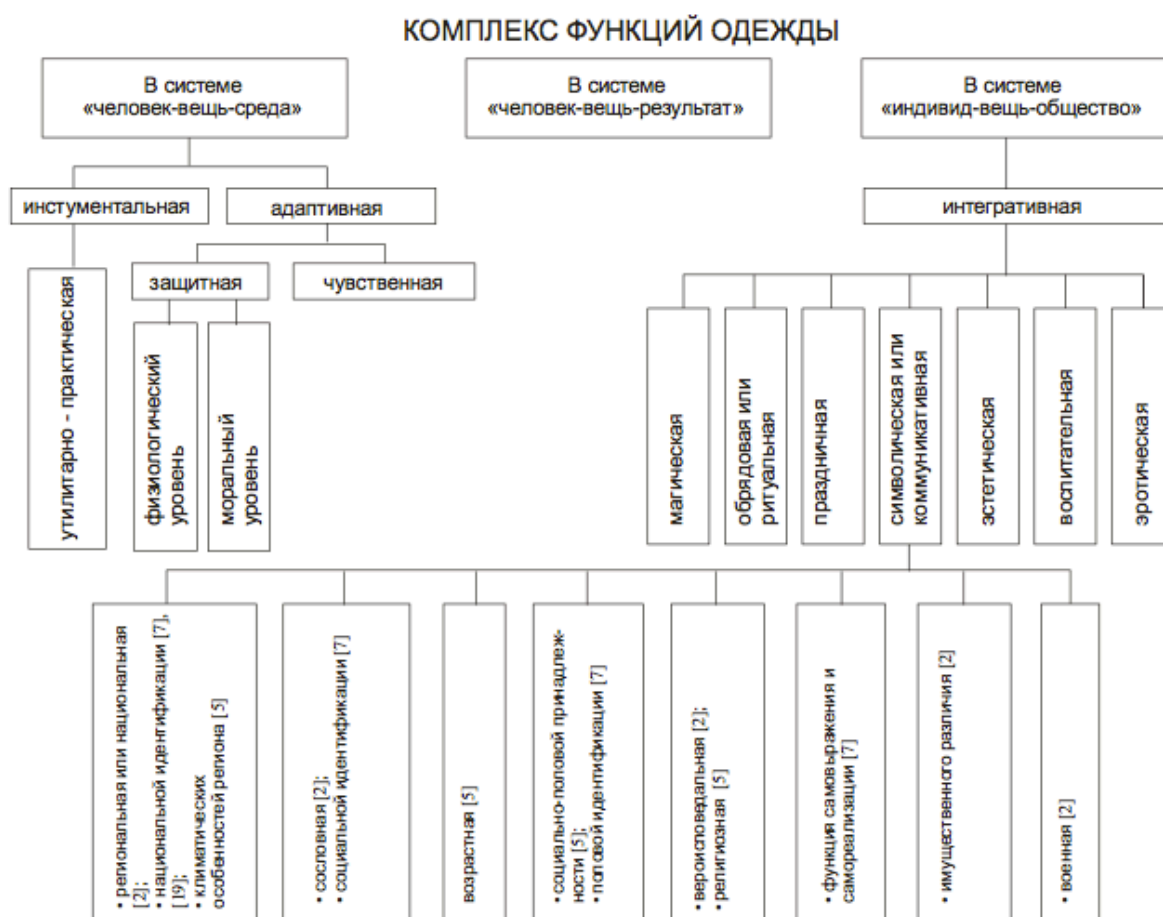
КОМПЛЕКС ФУНКЦИЙ ОДЕЖДЫ

В системе «человек-вещь-среда»

В системе «человек-вещь-результат»

В системе «индивид-вещь-общество»

инстументальная

адаптивная

интегративная

утилитарно - практическая

защитная

чувственная

физиологический уровень

моральный уровень

магическая

обрядовая или ритуальная

праздничная

символическая или коммуникативная

эстетическая

воспитательная

эротическая

• региональная или национальная [2];
• национальной идентификации [7], [19];
• климатических особенностей региона [5]

• сословная [2];
• социальной идентификации [7]

возрастная [5]

• социально-половой принадлежности [5];
• половой идентификации [7]

• вероисповедальная [2];
• религиозная [5]

• функция самовыражения и самореализации [7]

• имущественного различия [2]

• военная [2]